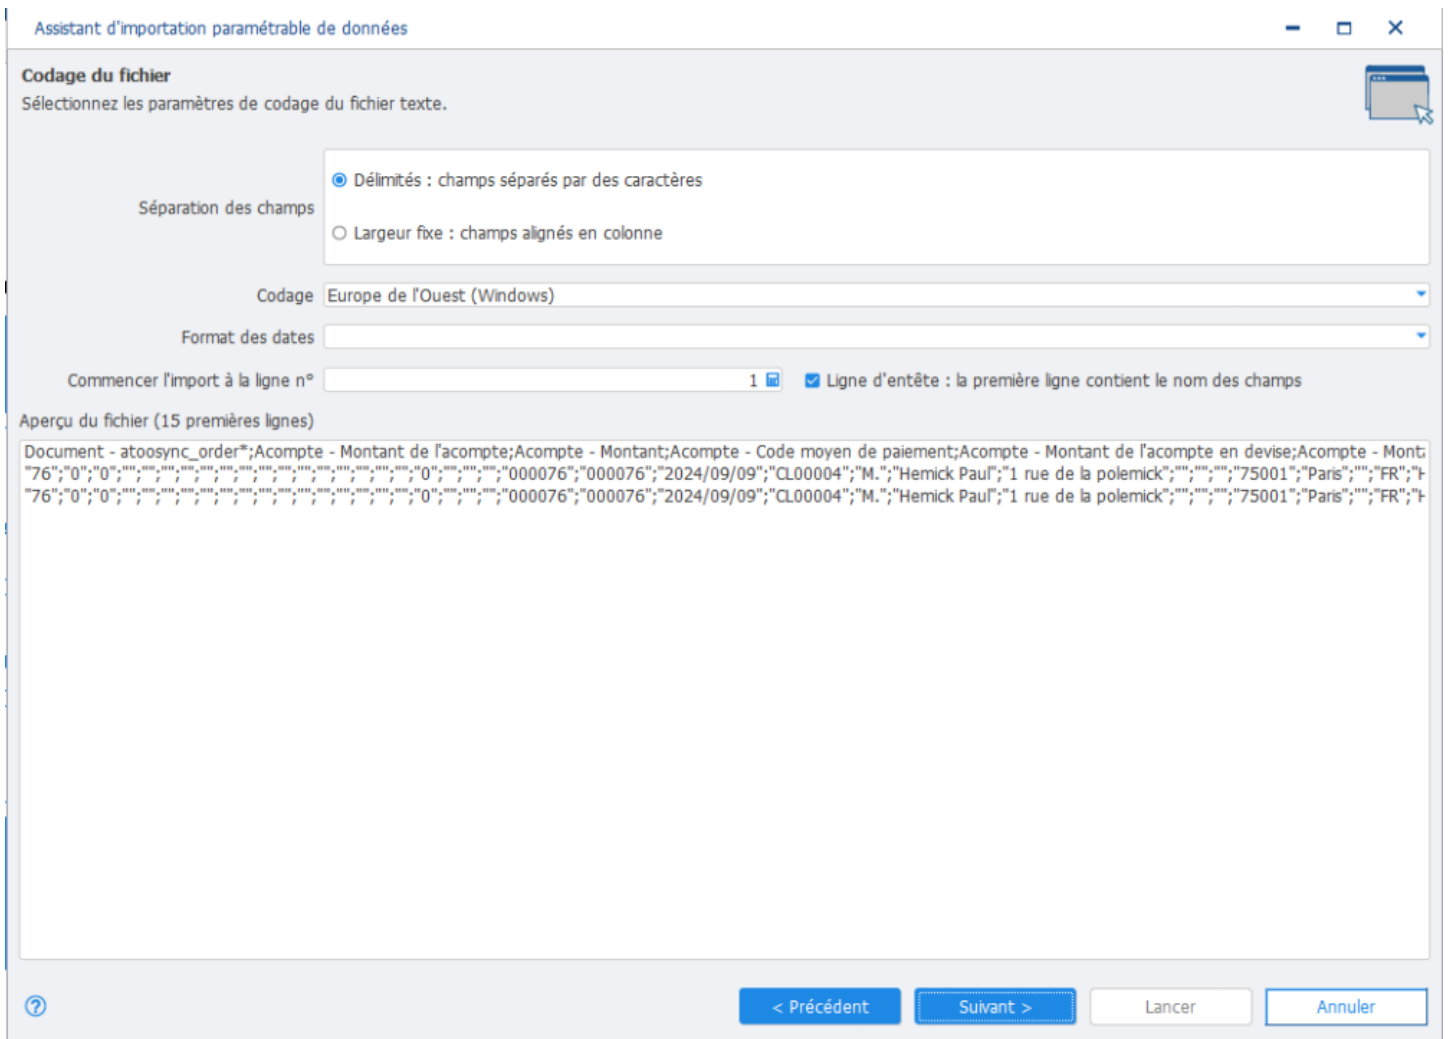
Assistant d'importation paramétrable de données

Codage du fichier
Sélectionnez les paramètres de codage du fichier texte.

Séparation des champs
Délimités : champs séparés par des caractères
Largeur fixe : champs alignés en colonne

Codage Europe de l'Ouest (Windows)

Format des dates

Commencer l'import à la ligne n° 1
Ligne d'entête : la première ligne contient le nom des champs

Aperçu du fichier (15 premières lignes)

Document - atoosync_order*;Acompte - Montant de l'acompte;Acompte - Montant;Acompte - Code moyen de paiement;Acompte - Montant de l'acompte en devise;Acompte - Mont
"76";"0";"0";"";"";"";"";"";"";"";"";"";"";"";"";"";"";"0";"";"";"";"000076";"000076";"2024/09/09";"CL00004";"M.";"Hemick Paul";"1 rue de la polemick";"";"";"";"75001";"Paris";"";"FR";"
"76";"0";"0";"";"";"";"";"";"";"";"";"";"";"";"";"";"";"0";"";"";"";"000076";"000076";"2024/09/09";"CL00004";"M.";"Hemick Paul";"1 rue de la polemick";"";"";"";"75001";"Paris";"";"FR";"

< Précédent Suivant > Lancer Annuler